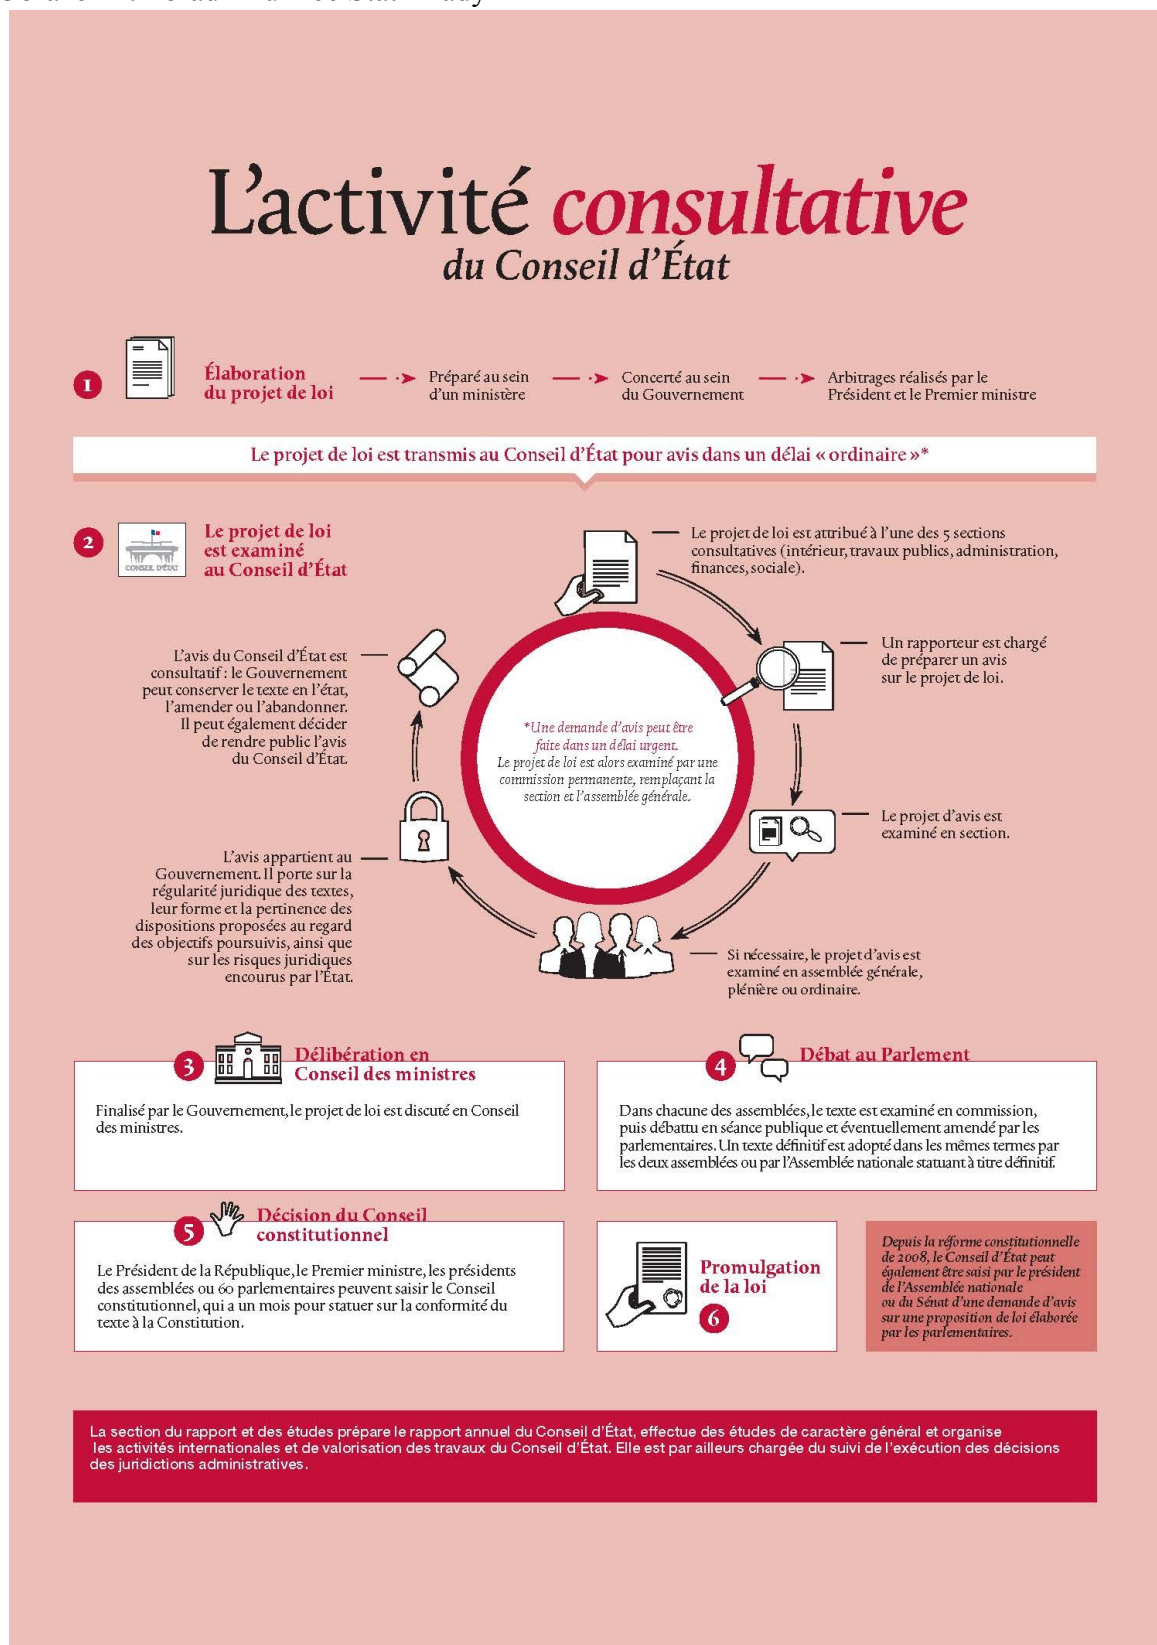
L'activité consultative du Conseil d'État

1 Élaboration du projet de loi

Préparé au sein d'un ministère

Concerté au sein du Gouvernement

Arbitrages réalisés par le Président et le Premier ministre

Le projet de loi est transmis au Conseil d'État pour avis dans un délai « ordinaire »*

2 Le projet de loi est examiné au Conseil d'État

CONSEIL D'ÉTAT

Le projet de loi est attribué à l'une des 5 sections consultatives (intérieur, travaux publics, administration, finances, sociale).

Un rapporteur est chargé de préparer un avis sur le projet de loi.

Le projet d'avis est examiné en section.

Si nécessaire, le projet d'avis est examiné en assemblée générale, plénière ou ordinaire.

L'avis appartient au Gouvernement. Il porte sur la régularité juridique des textes, leur forme et la pertinence des dispositions proposées au regard des objectifs poursuivis, ainsi que sur les risques juridiques encourus par l'État.

L'avis du Conseil d'État est consultatif : le Gouvernement peut conserver le texte en l'état, l'amender ou l'abandonner. Il peut également décider de rendre public l'avis du Conseil d'État.

*Une demande d'avis peut être faite dans un délai urgent. Le projet de loi est alors examiné par une commission permanente, remplaçant la section et l'assemblée générale.

3 Délibération en Conseil des ministres

Finalisé par le Gouvernement, le projet de loi est discuté en Conseil des ministres.

4 Débat au Parlement

Dans chacune des assemblées, le texte est examiné en commission, puis débattu en séance publique et éventuellement amendé par les parlementaires. Un texte définitif est adopté dans les mêmes termes par les deux assemblées ou par l'Assemblée nationale statuant à titre définitif.

5 Décision du Conseil constitutionnel

Le Président de la République, le Premier ministre, les présidents des assemblées ou 60 parlementaires peuvent saisir le Conseil constitutionnel, qui a un mois pour statuer sur la conformité du texte à la Constitution.

Promulgation de la loi 6

Depuis la réforme constitutionnelle de 2008, le Conseil d'État peut également être saisi par le président de l'Assemblée nationale ou du Sénat d'une demande d'avis sur une proposition de loi élaborée par les parlementaires.

La section du rapport et des études prépare le rapport annuel du Conseil d'État, effectue des études de caractère général et organise les activités internationales et de valorisation des travaux du Conseil d'État. Elle est par ailleurs chargée du suivi de l'exécution des décisions des juridictions administratives.